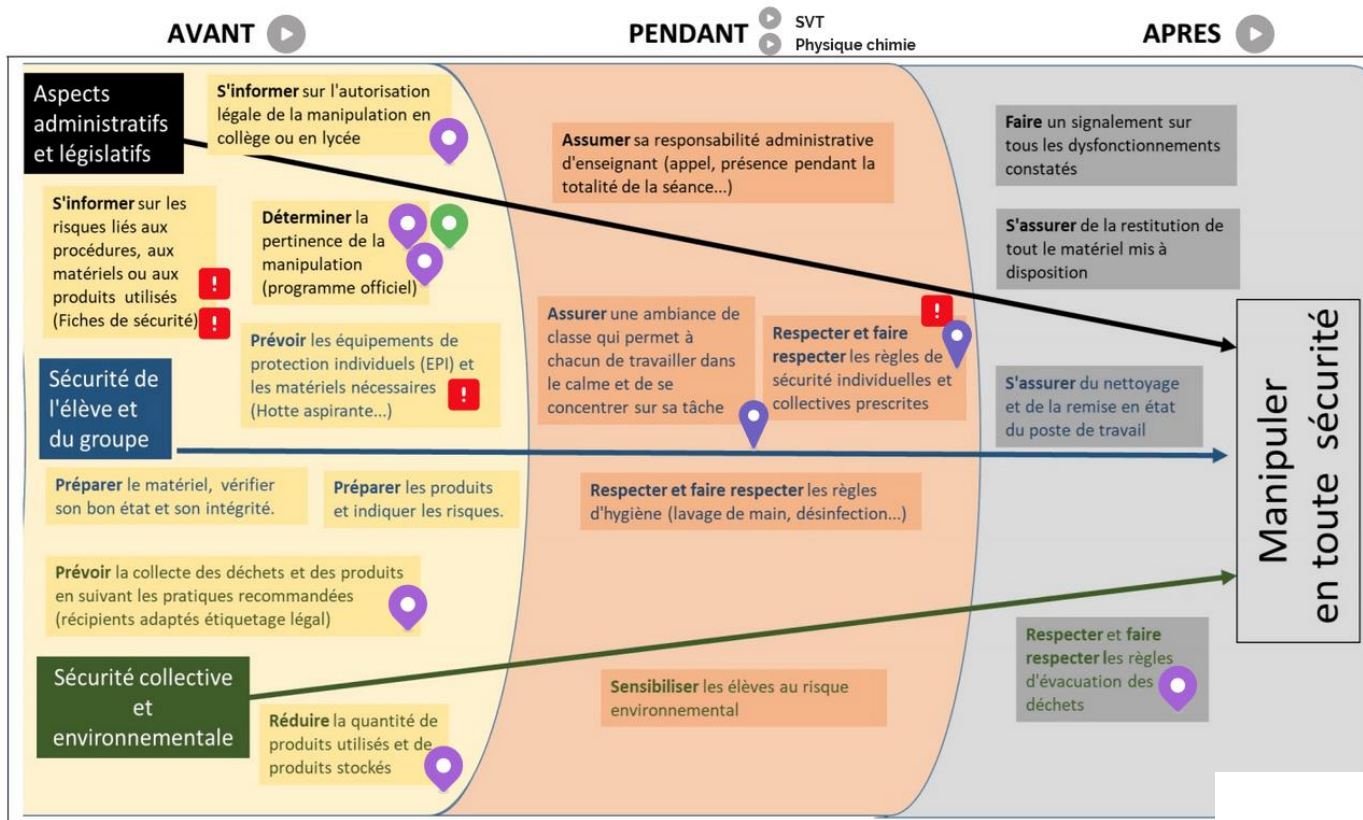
AVANT

PENDANT

SVT

Physique chimie

APRES

Aspects administratifs et législatifs

S'informer sur l'autorisation légale de la manipulation en collège ou en lycée

S'informer sur les risques liés aux procédures, aux matériels ou aux produits utilisés (Fiches de sécurité)

!

!

Déterminer la pertinence de la manipulation (programme officiel)

Prévoir les équipements de protection individuels (EPI) et les matériels nécessaires (Hotte aspirante...)

!

Sécurité de l'élève et du groupe

Préparer le matériel, vérifier son bon état et son intégrité.

Préparer les produits et indiquer les risques.

Prévoir la collecte des déchets et des produits en suivant les pratiques recommandées (récipients adaptés étiquetage légal)

Sécurité collective et environnementale

Réduire la quantité de produits utilisés et de produits stockés

Assumer sa responsabilité administrative d'enseignant (appel, présence pendant la totalité de la séance...)

Assurer une ambiance de classe qui permet à chacun de travailler dans le calme et de se concentrer sur sa tâche

!

Respecter et faire respecter les règles de sécurité individuelles et collectives prescrites

Respecter et faire respecter les règles d'hygiène (lavage de main, désinfection...)

Sensibiliser les élèves au risque environnemental

Faire un signalement sur tous les dysfonctionnements constatés

S'assurer de la restitution de tout le matériel mis à disposition

S'assurer du nettoyage et de la remise en état du poste de travail

Respecter et faire respecter les règles d'évacuation des déchets

Manipuler en toute sécurité